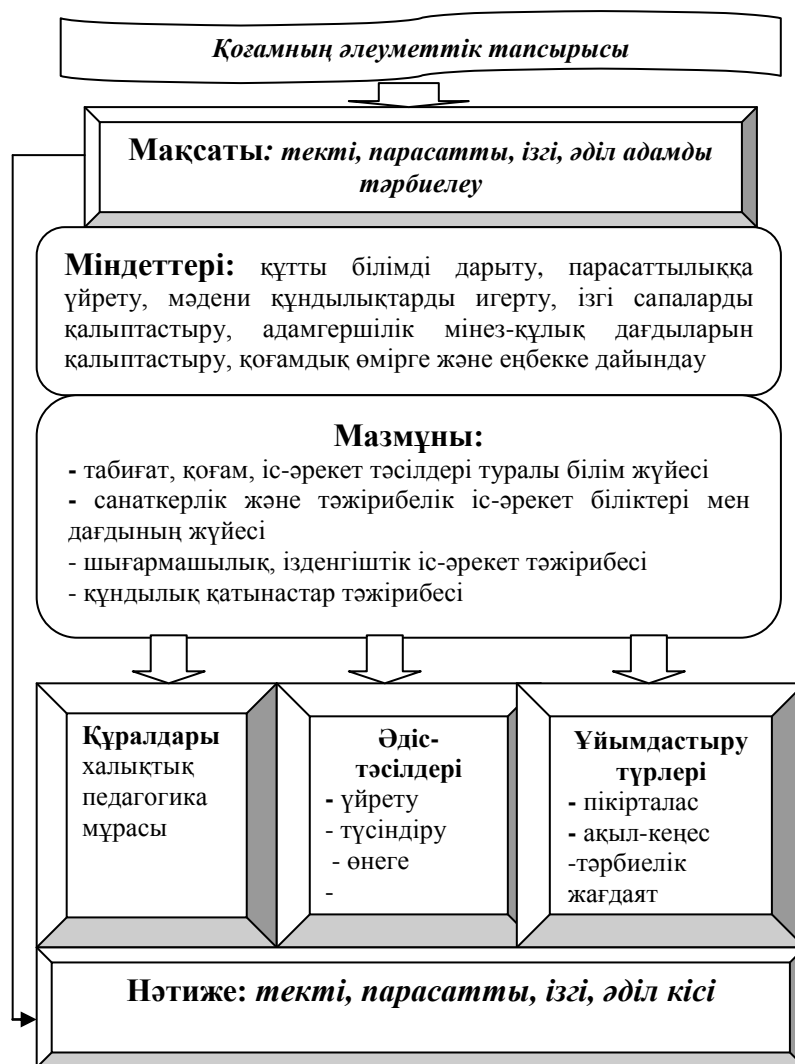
Қоғамның әлеуметтік тапсырысы

Мақсаты: текті, парасатты, ізгі, әділ адамды тәрбиелеу

Міндеттері: құтты білімді дарыту, парасаттылыққа үйрету, мәдени құндылықтарды игерту, ізгі сапаларды қалыптастыру, адамгершілік мінез-құлық дағдыларын қалыптастыру, қоғамдық өмірге және еңбекке дайындау

Мазмұны:
- табиғат, қоғам, іс-әрекет тәсілдері туралы білім жүйесі
- санаткерлік және тәжірибелік іс-әрекет біліктері мен дағдының жүйесі
- шығармашылық, ізденгіштік іс-әрекет тәжірибесі
- құндылық қатынастар тәжірибесі

Құралдары
халықтық педагогика мұрасы

Әдіс-тәсілдері
- үйрету
- түсіндіру
- өнеге
-

Ұйымдастыру түрлері
- пікірталас
- ақыл-кеңес
-тәрбиелік жағдаят

Нәтиже: текті, парасатты, ізгі, әділ кісі